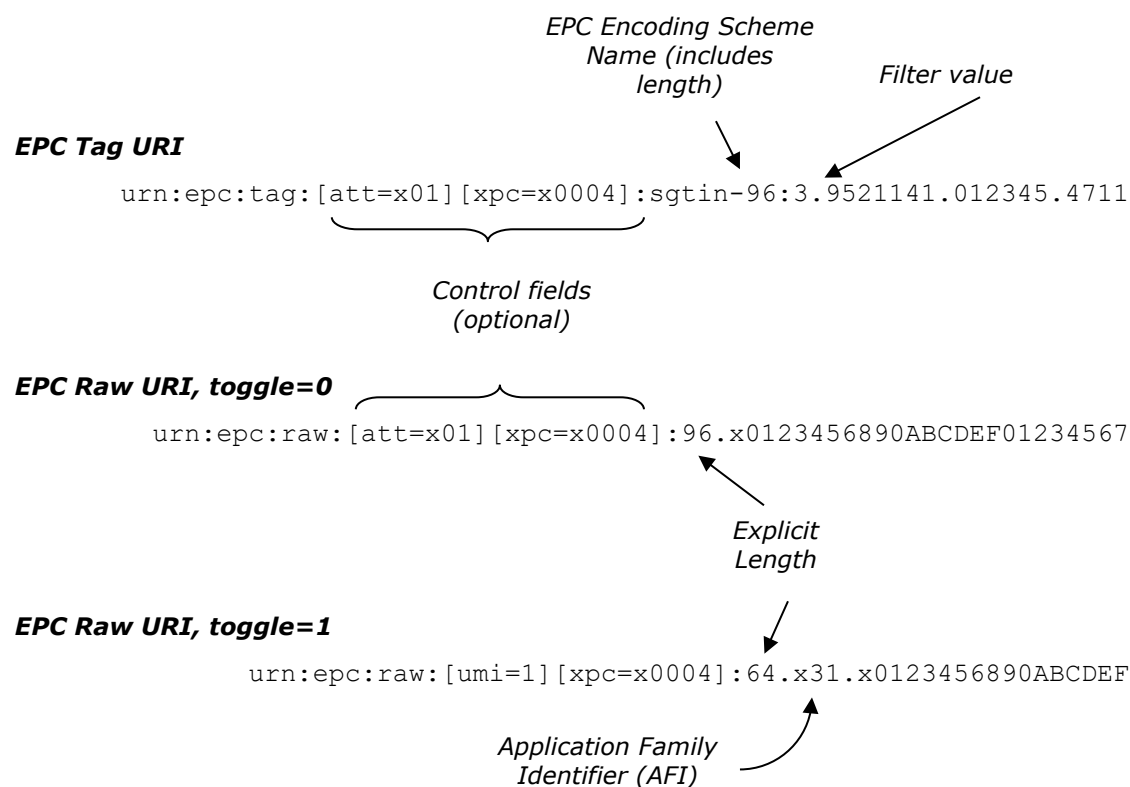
EPC Encoding Scheme Name (includes length)

Filter value

EPC Tag URI

urn:epc:tag:[att=x01][xpc=x0004]:sgtin-96:3.9521141.012345.4711

Control fields (optional)

EPC Raw URI, toggle=0

urn:epc:raw:[att=x01][xpc=x0004]:96.x0123456890ABCDEF01234567

Explicit Length

EPC Raw URI, toggle=1

urn:epc:raw:[umi=1][xpc=x0004]:64.x31.x0123456890ABCDEF

Application Family Identifier (AFI)